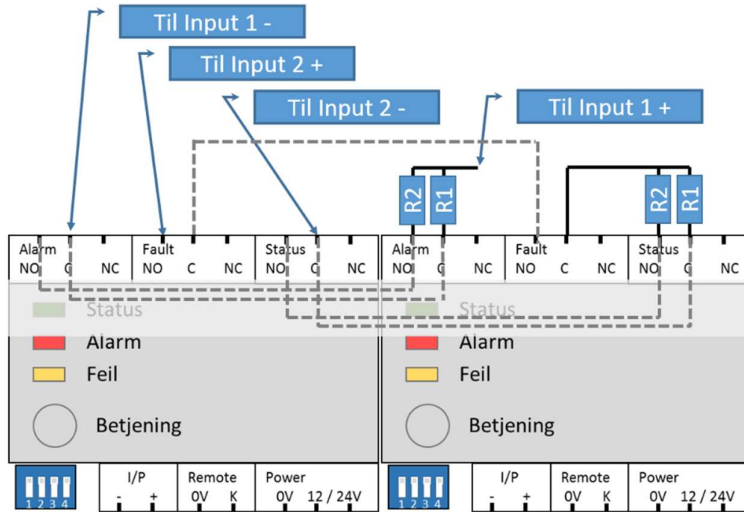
Til Input 1 -
Til Input 2 +
Til Input 2 -
Til Input 1 +

R2 R1 R2 R1

Alarm NO C NC Fault NO C NC Status NO C NC

Status
Alarm
Feil
Betjening

Alarm NO C NC Fault NO C NC Status NO C NC

Status
Alarm
Feil
Betjening

1 2 3 4
I/P - +
Remote 0V K
Power 0V 12 / 24V

1 2 3 4
I/P - +
Remote 0V K
Power 0V 12 / 24V